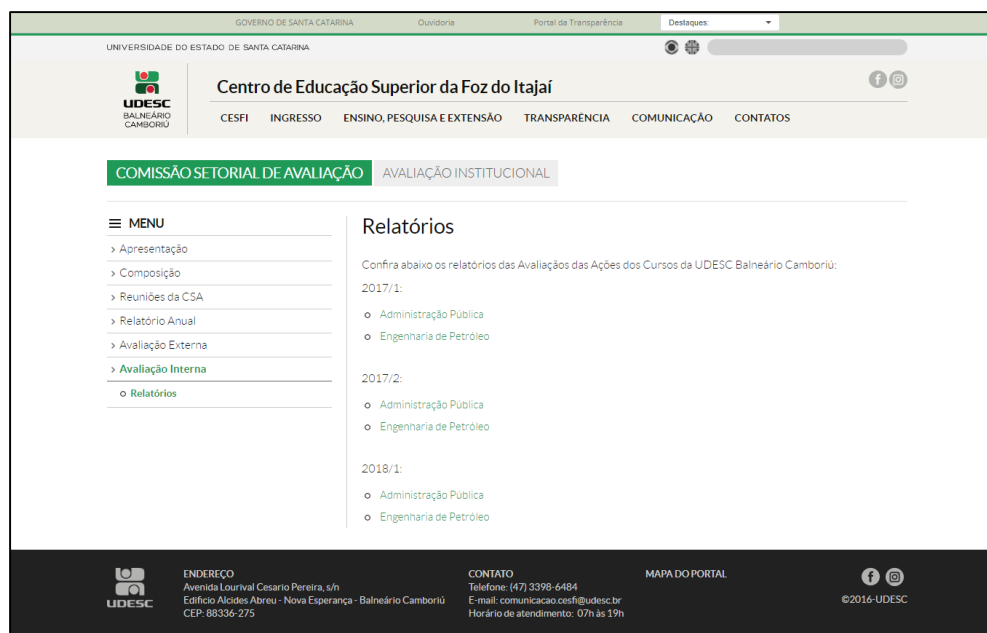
GOVERNO DE SANTA CATARINA Ouvidoria Portal da Transparência Destaques:

UNIVERSIDADE DO ESTADO DE SANTA CATARINA

UDESC
BALNEÁRIO CAMBORIÚ

Centro de Educação Superior da Foz do Itajaí

CESFI INGRESSO ENSINO, PESQUISA E EXTENSÃO TRANSPARÊNCIA COMUNICAÇÃO CONTATOS

COMISSÃO SETORIAL DE AVALIAÇÃO AVALIAÇÃO INSTITUCIONAL

MENU
› Apresentação
› Composição
› Reuniões da CSA
› Relatório Anual
› Avaliação Externa
› Avaliação Interna
o Relatórios

Relatórios

Confira abaixo os relatórios das Avaliações das Ações dos Cursos da UDESC Balneário Camboriú:

2017/1:

o Administração Pública
o Engenharia de Petróleo

2017/2:

o Administração Pública
o Engenharia de Petróleo

2018/1:

o Administração Pública
o Engenharia de Petróleo

UDESC

ENDEREÇO
Avenida Lourival Cesario Pereira, s/n
Edifício Alcides Abreu - Nova Esperança - Balneário Camboriú
CEP: 88336-275

CONTATO
Telefone: (47) 3398-6484
E-mail: comunicacao.cesfi@udesc.br
Horário de atendimento: 07h às 19h

MAPA DO PORTAL

©2016-UDESC